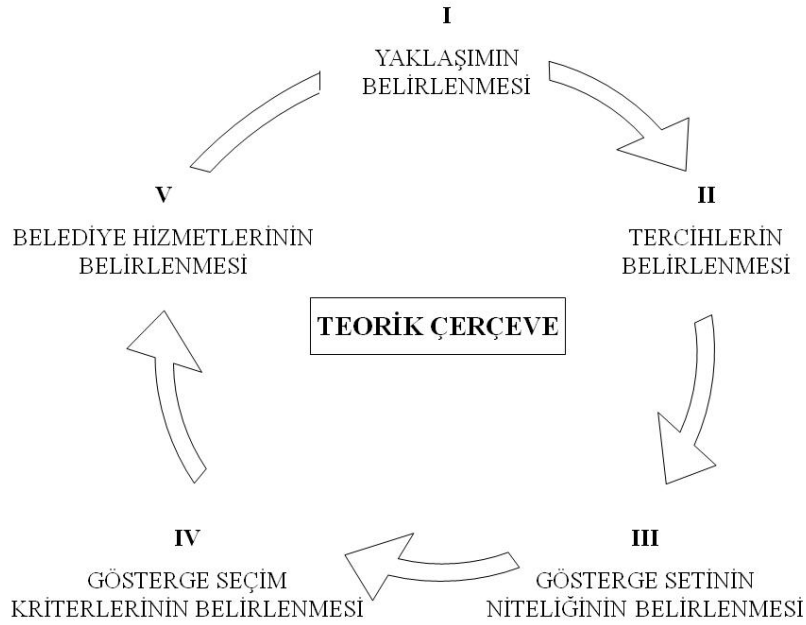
I

YAKLAŞIMIN BELİRLENMESİ

II

TERCİHLERİN BELİRLENMESİ

III

GÖSTERGE SETİNİN NİTELİĞİNİN BELİRLENMESİ

IV

GÖSTERGE SEÇİM KRİTERLERİNİN BELİRLENMESİ

V

BELEDİYE HİZMETLERİNİN BELİRLENMESİ

TEORİK ÇERÇEVE